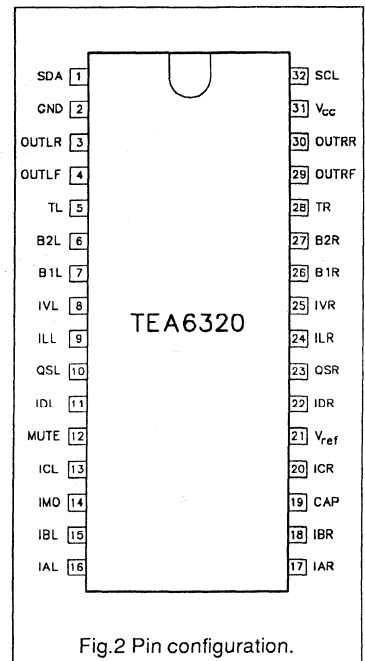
SDA 1
GND 2
OUTLR 3
OUTLF 4
TL 5
B2L 6
B1L 7
IVL 8
ILL 9
QSL 10
IDL 11
MUTE 12
ICL 13
IMO 14
IBL 15
IAL 16

32 SCL
31 $V_{cc}$
30 OUTRR
29 OUTRF
28 TR
27 B2R
26 B1R
25 IVR
24 ILR
23 QSR
22 IDR
21 $V_{ref}$
20 ICR
19 CAP
18 IBR
17 IAR

TEA6320

Fig.2 Pin configuration.